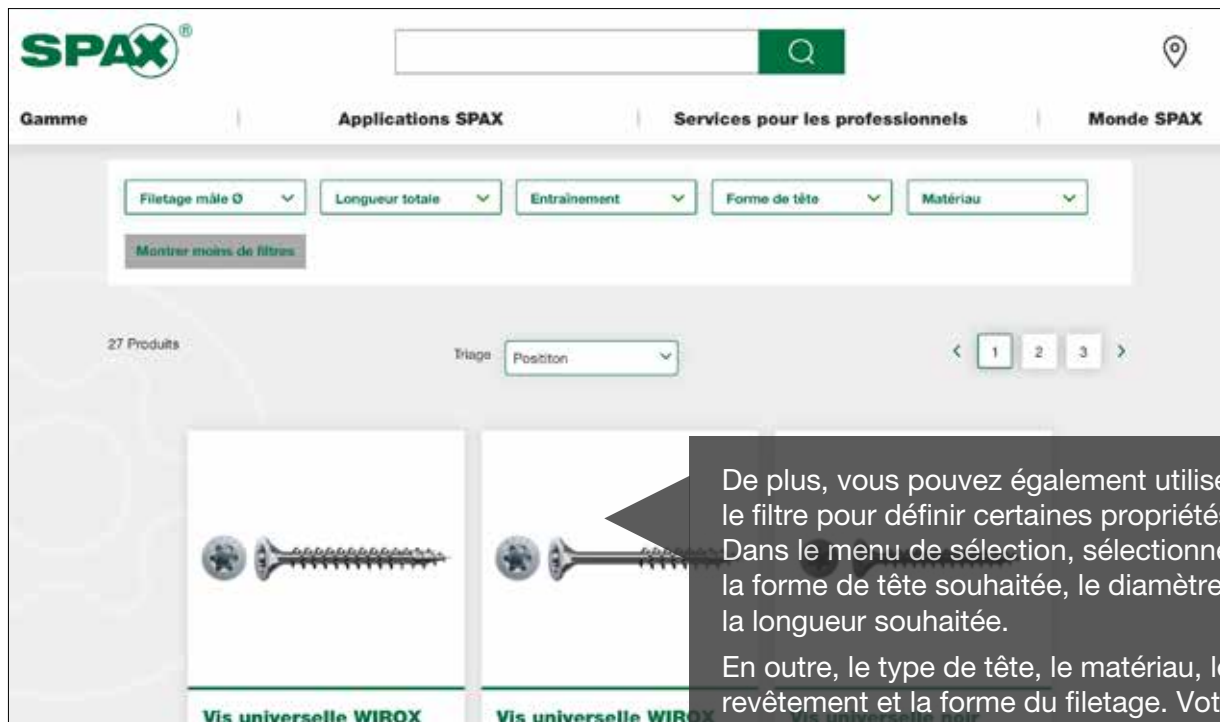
SPAX®

Gamme | Applications SPAX | Services pour les professionnels | Monde SPAX

Filetage mâle Ø
Longueur totale
Entraînement
Forme de tête
Matériau

Montrer moins de filtres

27 Produits

Triage Posititon

< 1 2 3 >

De plus, vous pouvez également utilise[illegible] le filtre pour définir certaines propriétés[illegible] Dans le menu de sélection, sélectionn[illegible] la forme de tête souhaitée, le diamètre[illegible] la longueur souhaitée.

En outre, le type de tête, le matériau, l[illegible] revêtement et la forme du filetage. Vot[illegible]

Vis universelle WIROX

Vis universelle WIR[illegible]

Vis universelle noir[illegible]